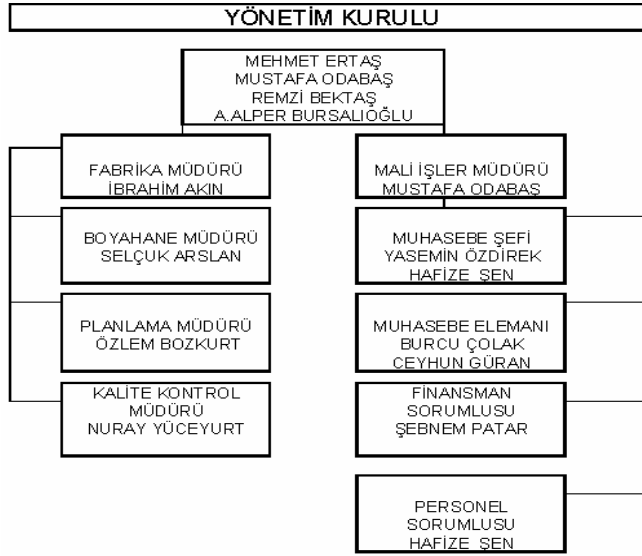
YÖNETİM KURULU

MEHMET ERTAŞ
MUSTAFA ODABAŞ
REMZİ BEKTAŞ
A.ALPER BURSALIOĞLU

FABRİKA MÜDÜRÜ
İBRAHİM AKIN

BOYAHANE MÜDÜRÜ
SELÇUK ARSLAN

PLANLAMA MÜDÜRÜ
ÖZLEM BOZKURT

KALİTE KONTROL
MÜDÜRÜ
NURAY YÜCEYURT

MALİ İŞLER MÜDÜRÜ
MUSTAFA ODABAŞ

MUHASEBE ŞEFİ
YASEMİN ÖZDİREK
HAFİZE ŞEN

MUHASEBE ELEMANI
BURCU ÇOLAK
CEYHUN GÜRAN

FİNANSMAN
SORUMLUSU
ŞEBNEM PATAR

PERSONEL
SORUMLUSU
HAFİZE ŞEN